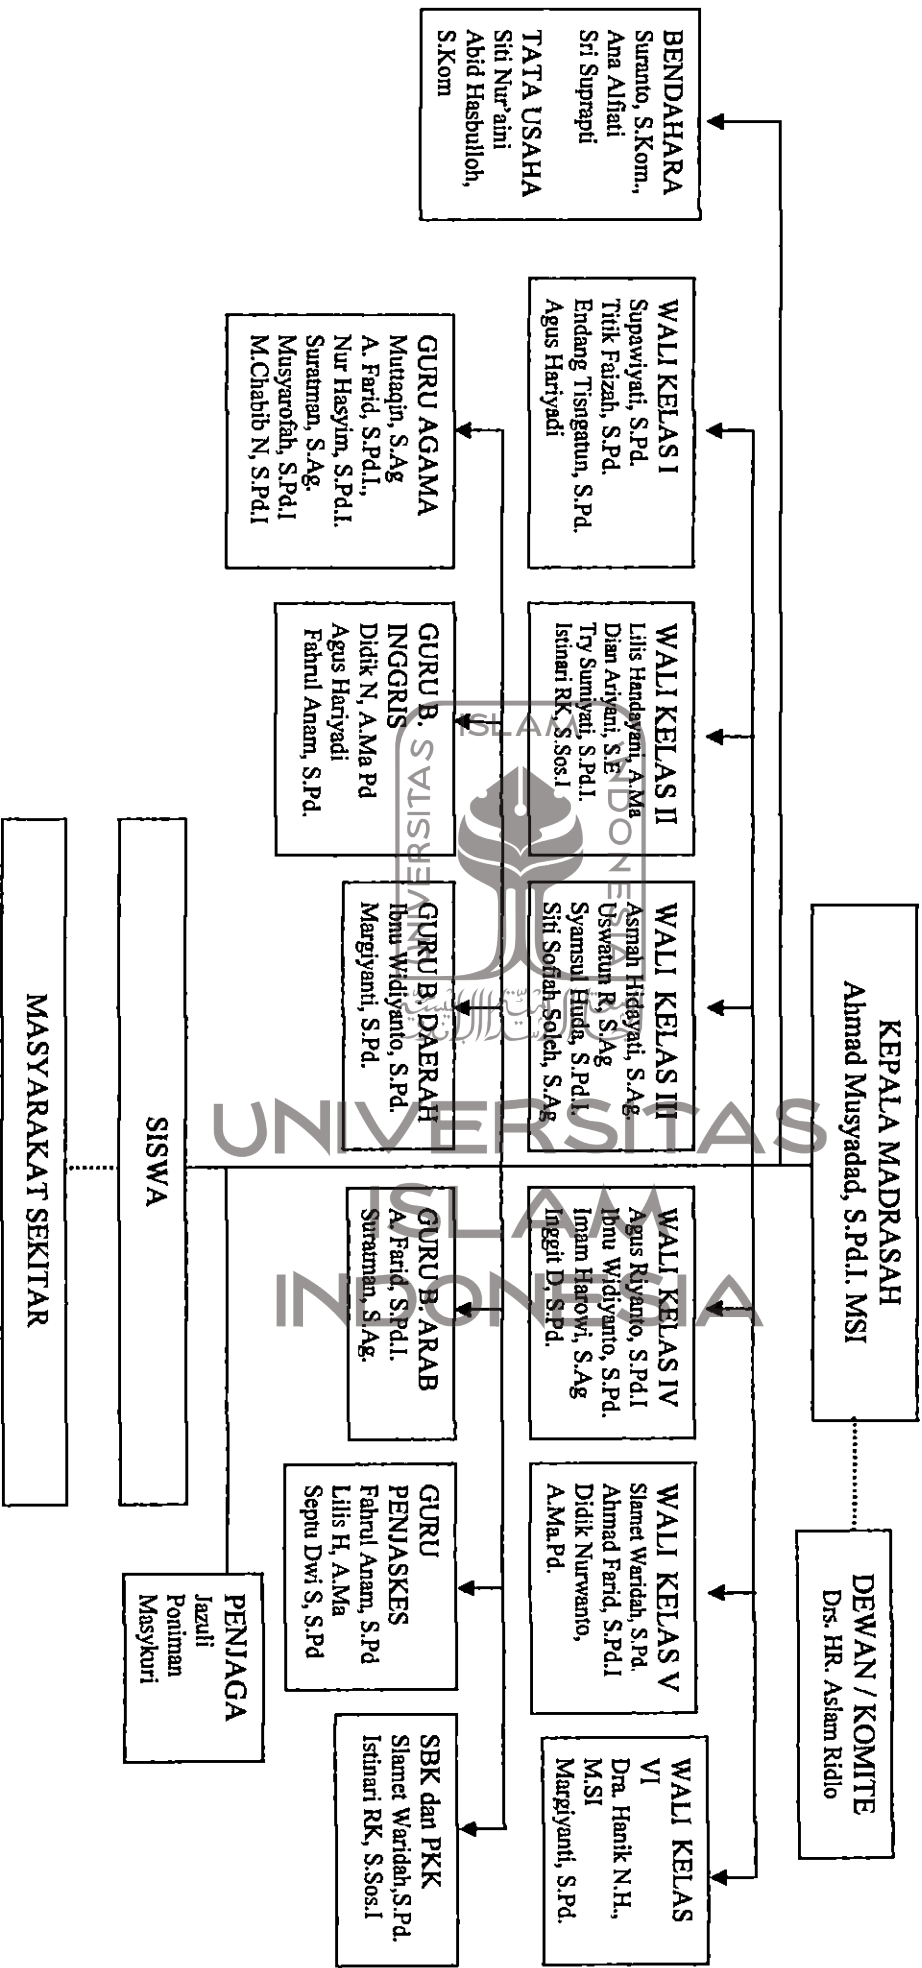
KEPALA MADRASAH
Ahmad Musyadad, S.Pd.I. MSI

DEWAN / KOMITE
Drs. HR. Aslam Ridlo

BENDAHARA
Suranto, S.Kom.,
Ana Alfiati
Sri Suprapti

TATA USAHA
Siti Nur'aini
Abid Hasbulloh, S.Kom

WALI KELAS I
Supawiyati, S.Pd.
Titik Faizah, S.Pd.
Endang Tisngatun, S.Pd.
Agus Hariyadi

WALI KELAS II
Lilis Handayani, A.Ma
Dian Ariyani, S.E
Try Sumiyati, S.Pd.I.
Istinari RK, S.Sos.I

WALI KELAS III
Asmah Hidayati, S.Ag
Uswatun R, S.Ag
Syamsul Huda, S.Pd.I.
Siti Sofiah Soleh, S.Ag

WALI KELAS IV
Agus Riyanto, S.Pd.I
Ibnu Widiyanto, S.Pd.
Imam Harowi, S.Ag
Inggit D, S.pd.

WALI KELAS V
Slamet Waridah, S.Pd.
Ahmad Farid, S.Pd.I
Didik Nurwanto, A.Ma.Pd.

WALI KELAS VI
Dra. Hanik N.H., M.SI
Margiyanti, S.Pd.

GURU AGAMA
Mutaqin, S.Ag
A. Farid, S.Pd.I.,
Nur Hasyim, S.Pd.I.
Suratman, S.Ag.
Musyarofah, S.Pd.I
M.Chabib N, S.Pd.I

GURU B. INGGRIS
Didik N, A.Ma Pd
Agus Hariyadi
Fahrul Anam, S.Pd.

GURU B. DAERAH
Ibnu Widiyanto, S.Pd.
Margiyanti, S.Pd.

GURU B. ARAB
A. Farid, S.Pd.I.
Suratman, S.Ag.

GURU PENJASKES
Fahrul Anam, S.Pd
Lilis H, A.Ma
Septu Dwi S, S.Pd

SBK dan PKK
Slamet Waridah,S.Pd.
Istinari RK, S.Sos.I

PENJAGA
Jazuli
Poniman
Masykuri

SISWA

MASYARAKAT SEKITAR

UNIVERSITAS ISLAM INDONESIA